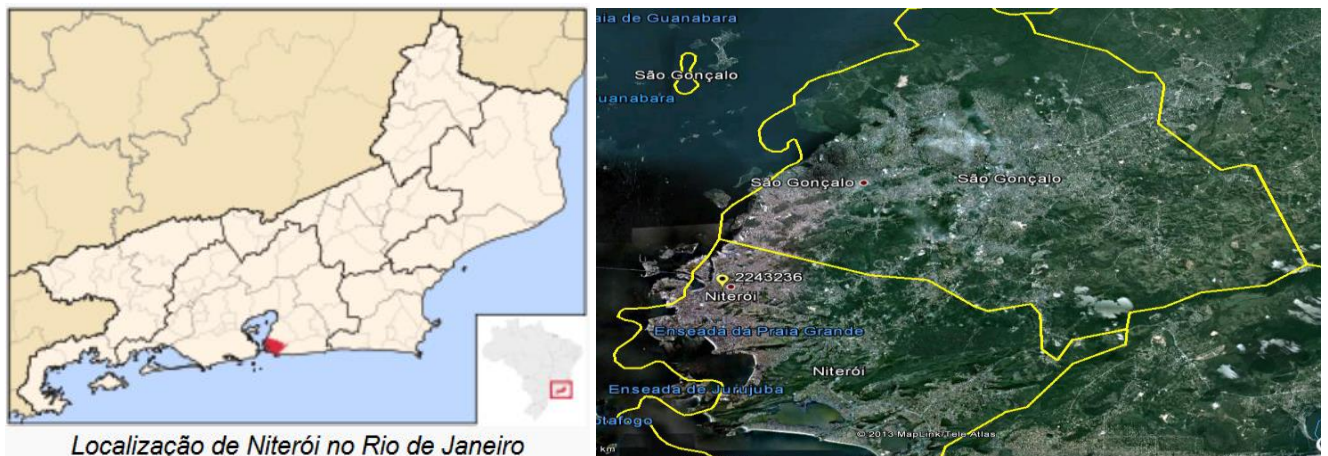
Localização de Niterói no Rio de Janeiro

aia de Guanabara
São Gonçalo
uanabara
São Gonçalo
São Gonçalo
2243236
Niterói
Enseada da Praia Grande
Niterói
Enseada de Jurujuba
otafogo
km
© 2013 MapLink/Tele Atlas